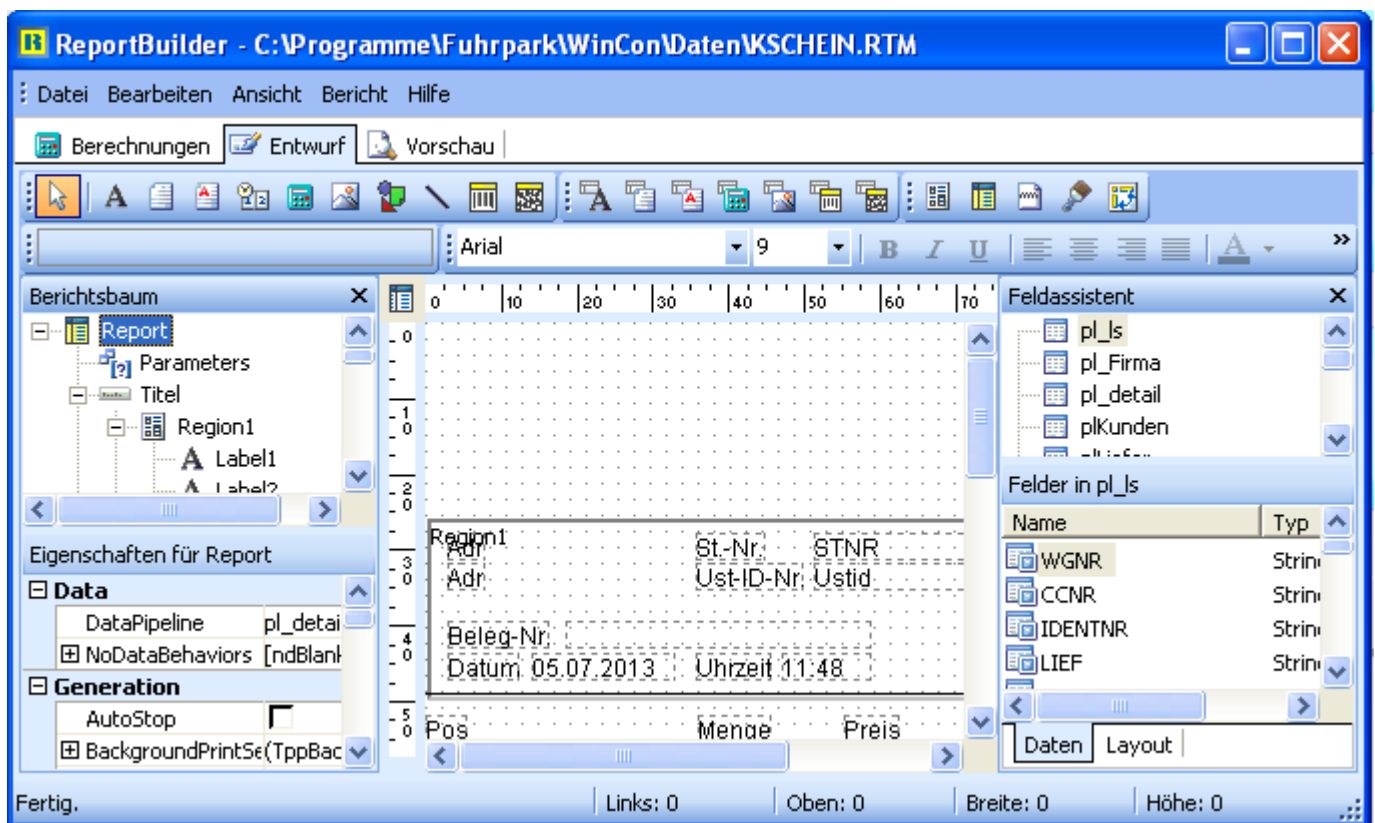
ReportBuilder - C:\Programme\Fuhrpark\WinCon\Daten\KSCHEIN.RTM

Datei Bearbeiten Ansicht Bericht Hilfe

Berechnungen | Entwurf | Vorschau

Arial | 9 | B I U | A

Berichtsbaum
Report
Parameters
Titel
Region1
Label1
Label2

Eigenschaften für Report
Data
DataPipeline | pl_detai
NoDataBehaviors | [ndBlank
Generation
AutoStop
BackgroundPrintSe | (TppBac

0 10 20 30 40 50 60 70
0
1 0
2 0
3 0
4 0
5 0

Region1
Adr | St.-Nr. | STNR
Adr | Ust-ID-Nr. | Ustid
Beleg-Nr.
Datum 05.07.2013 | Uhrzeit 11:48
Pos | Menge | Preis

Feldassistent
pl_ls
pl_Firma
pl_detail
plKunden

Felder in pl_ls
| Name | Typ |
|---|---|
| WGNR | Strin |
| CCNR | Strin |
| IDENTNR | Strin |
| LIEF | Strin |

Daten | Layout

Fertig. | Links: 0 | Oben: 0 | Breite: 0 | Höhe: 0